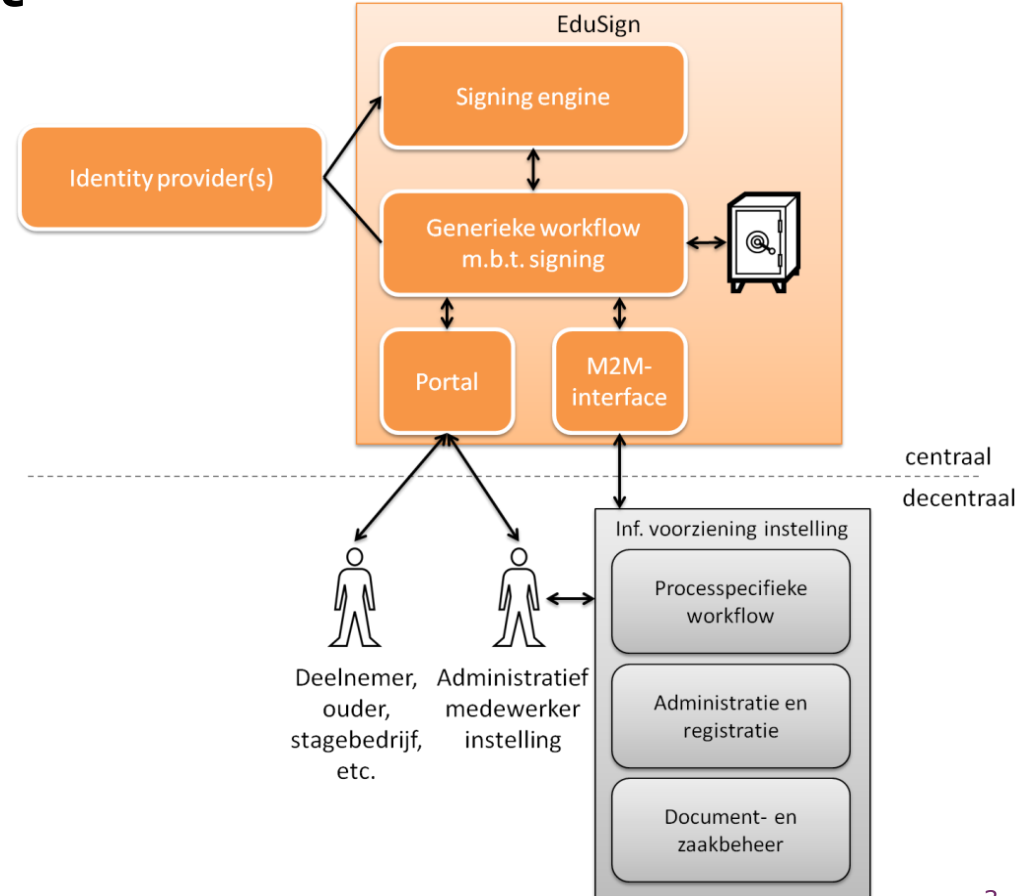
EduSign

Signing engine

Identity provider(s)

Generieke workflow m.b.t. signing

Portal

M2M-interface

centraal

decentraal

Inf. voorziening instelling

Processpecifieke workflow

Administratie en registratie

Document- en zaakbeheer

Deelnemer, ouder, stagebedrijf, etc.

Administratief medewerker instelling